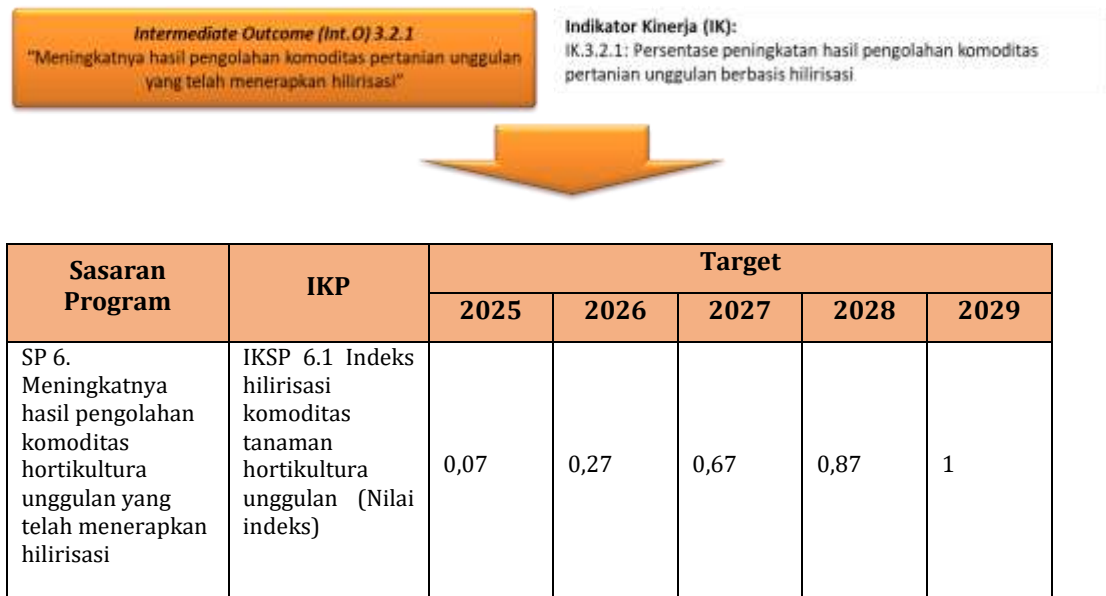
Intermediate Outcome (Int.O) 3.2.1
"Meningkatnya hasil pengolahan komoditas pertanian unggulan yang telah menerapkan hilirisasi"

Indikator Kinerja (IK):
IK.3.2.1: Persentase peningkatan hasil pengolahan komoditas pertanian unggulan berbasis hilirisasi

| Sasaran Program | IKP | Target 2025 | Target 2026 | Target 2027 | Target 2028 | Target 2029 |
|---|---|---|---|---|---|---|
| SP 6. Meningkatnya hasil pengolahan komoditas hortikultura unggulan yang telah menerapkan hilirisasi | IKSP 6.1 Indeks hilirisasi komoditas tanaman hortikultura unggulan (Nilai indeks) | 0,07 | 0,27 | 0,67 | 0,87 | 1 |